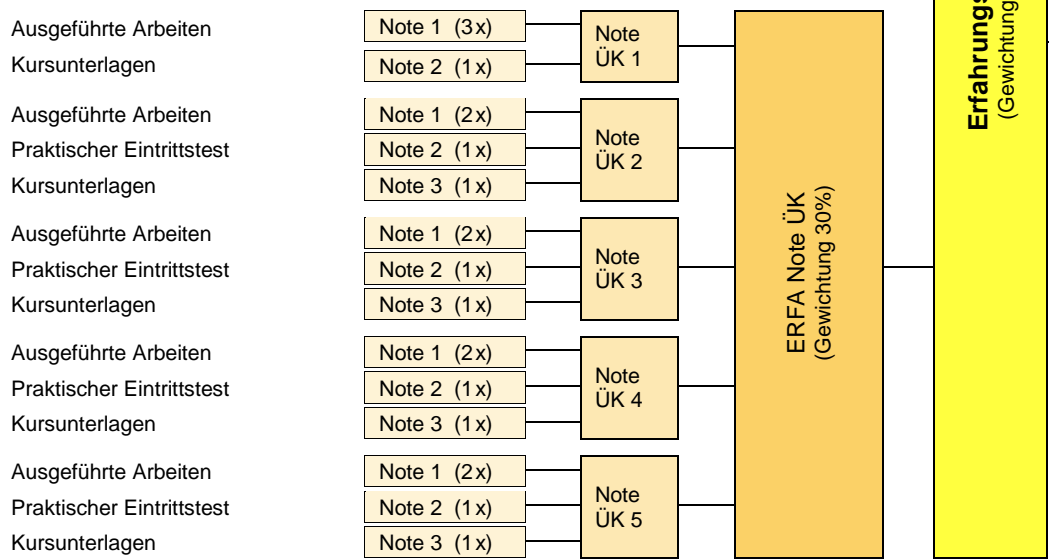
Ausgeführte Arbeiten
Kursunterlagen

Note 1 (3x)
Note 2 (1x)

Note ÜK 1

Ausgeführte Arbeiten
Praktischer Eintrittstest
Kursunterlagen

Note 1 (2x)
Note 2 (1x)
Note 3 (1x)

Note ÜK 2

Ausgeführte Arbeiten
Praktischer Eintrittstest
Kursunterlagen

Note 1 (2x)
Note 2 (1x)
Note 3 (1x)

Note ÜK 3

Ausgeführte Arbeiten
Praktischer Eintrittstest
Kursunterlagen

Note 1 (2x)
Note 2 (1x)
Note 3 (1x)

Note ÜK 4

Ausgeführte Arbeiten
Praktischer Eintrittstest
Kursunterlagen

Note 1 (2x)
Note 2 (1x)
Note 3 (1x)

Note ÜK 5

ERFA Note ÜK
(Gewichtung 30%)

Erfahrungs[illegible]
(Gewichtung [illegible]